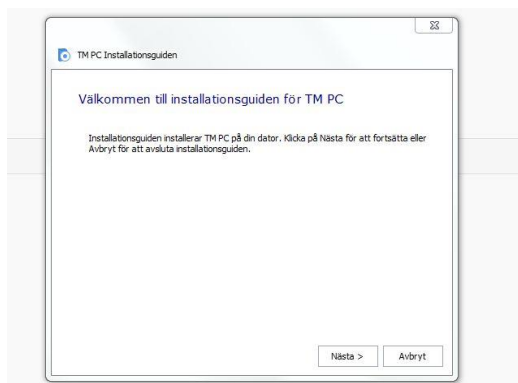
TM PC Installationsguiden

Välkommen till installationsguiden för TM PC

Installationsguiden installerar TM PC på din dator. Klicka på Nästa för att fortsätta eller Avbryt för att avsluta installationsguiden.

Nästa >

Avbryt